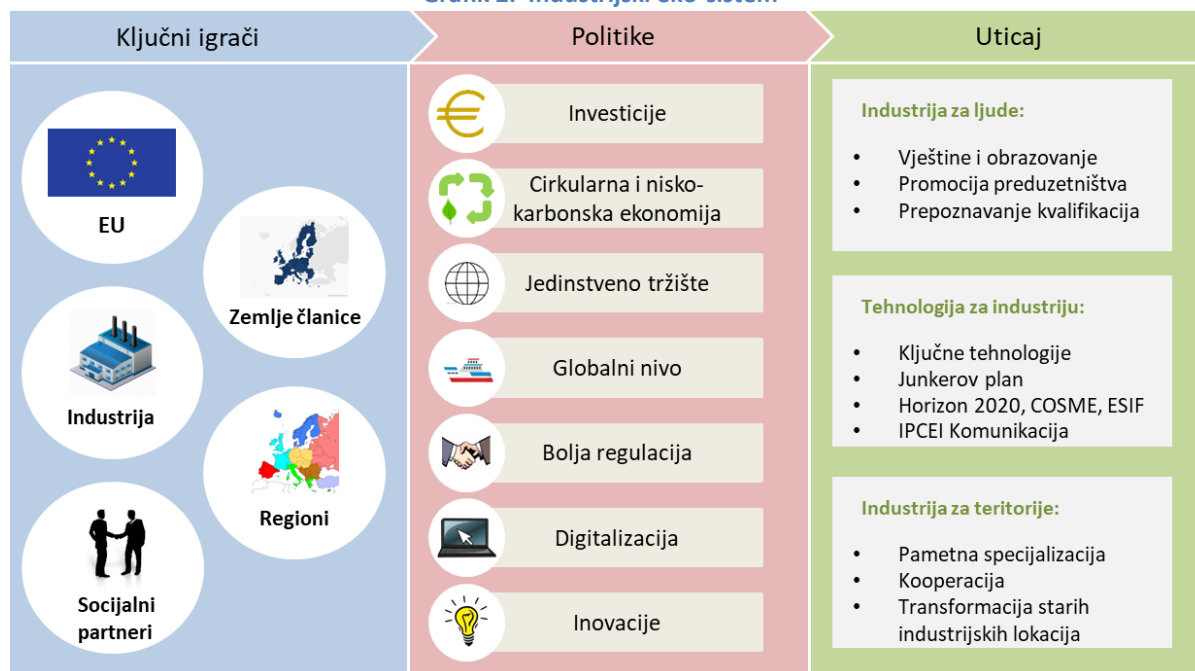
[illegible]

Ključni igrači

Politike

Uticaj

EU

Zemlje članice

Industrija

Regioni

Socijalni partneri

Investicije

Cirkularna i nisko-karbonska ekonomija

Jedinstveno tržište

Globalni nivo

Bolja regulacija

Digitalizacija

Inovacije

Industrija za ljude:

- Vještine i obrazovanje
- Promocija preduzetništva
- Prepoznavanje kvalifikacija

Tehnologija za industriju:

- Ključne tehnologije
- Junkerov plan
- Horizon 2020, COSME, ESIF
- IPCEI Komunikacija

Industrija za teritorije:

- Pametna specijalizacija
- Kooperacija
- Transformacija starih industrijskih lokacija